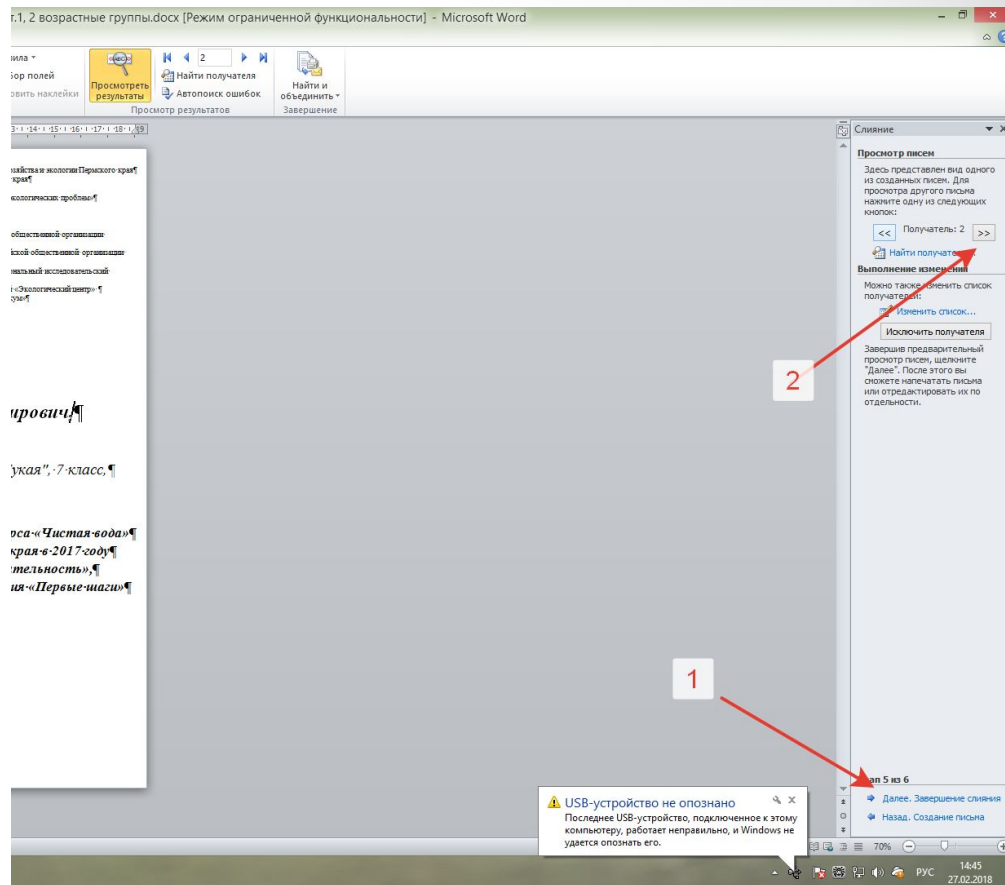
г.1, 2 возрастные группы.docx [Режим ограниченной функциональности] - Microsoft Word

вила
бор полей
овить наклейки

Просмотреть результаты

2

Найти получателя

Автопоиск ошибок

Просмотр результатов

Найти и объединить

Завершение

·3·14·15·16·17·18·19

зяйства и экологии Пермского края¶
края¶

кологических проблем¶

общественной организации

ской общественной организации

нальный исследовательский

«Экологический центр» ¶
зум¶

ирович¶

укая", 7 класс,¶

са «Чистая вода»¶
края в 2017 году¶
тельность»,¶
ия «Первые шаги»¶

Слияние

Просмотр писем

Здесь представлен вид одного из созданных писем. Для просмотра другого письма нажмите одну из следующих кнопок:

<<

Получатель: 2

>>

Найти получателя

Выполнение изменений

Можно также изменить список получателей:

Изменить список...

Исключить получателя

Завершив предварительный просмотр писем, щелкните "Далее". После этого вы сможете напечатать письма или отредактировать их по отдельности.

2

1

ап 5 из 6

Далее. Завершение слияния

Назад. Создание письма

USB-устройство не опознано

Последнее USB-устройство, подключенное к этому компьютеру, работает неправильно, и Windows не удается опознать его.

70%

РУС

14:45
27.02.2018